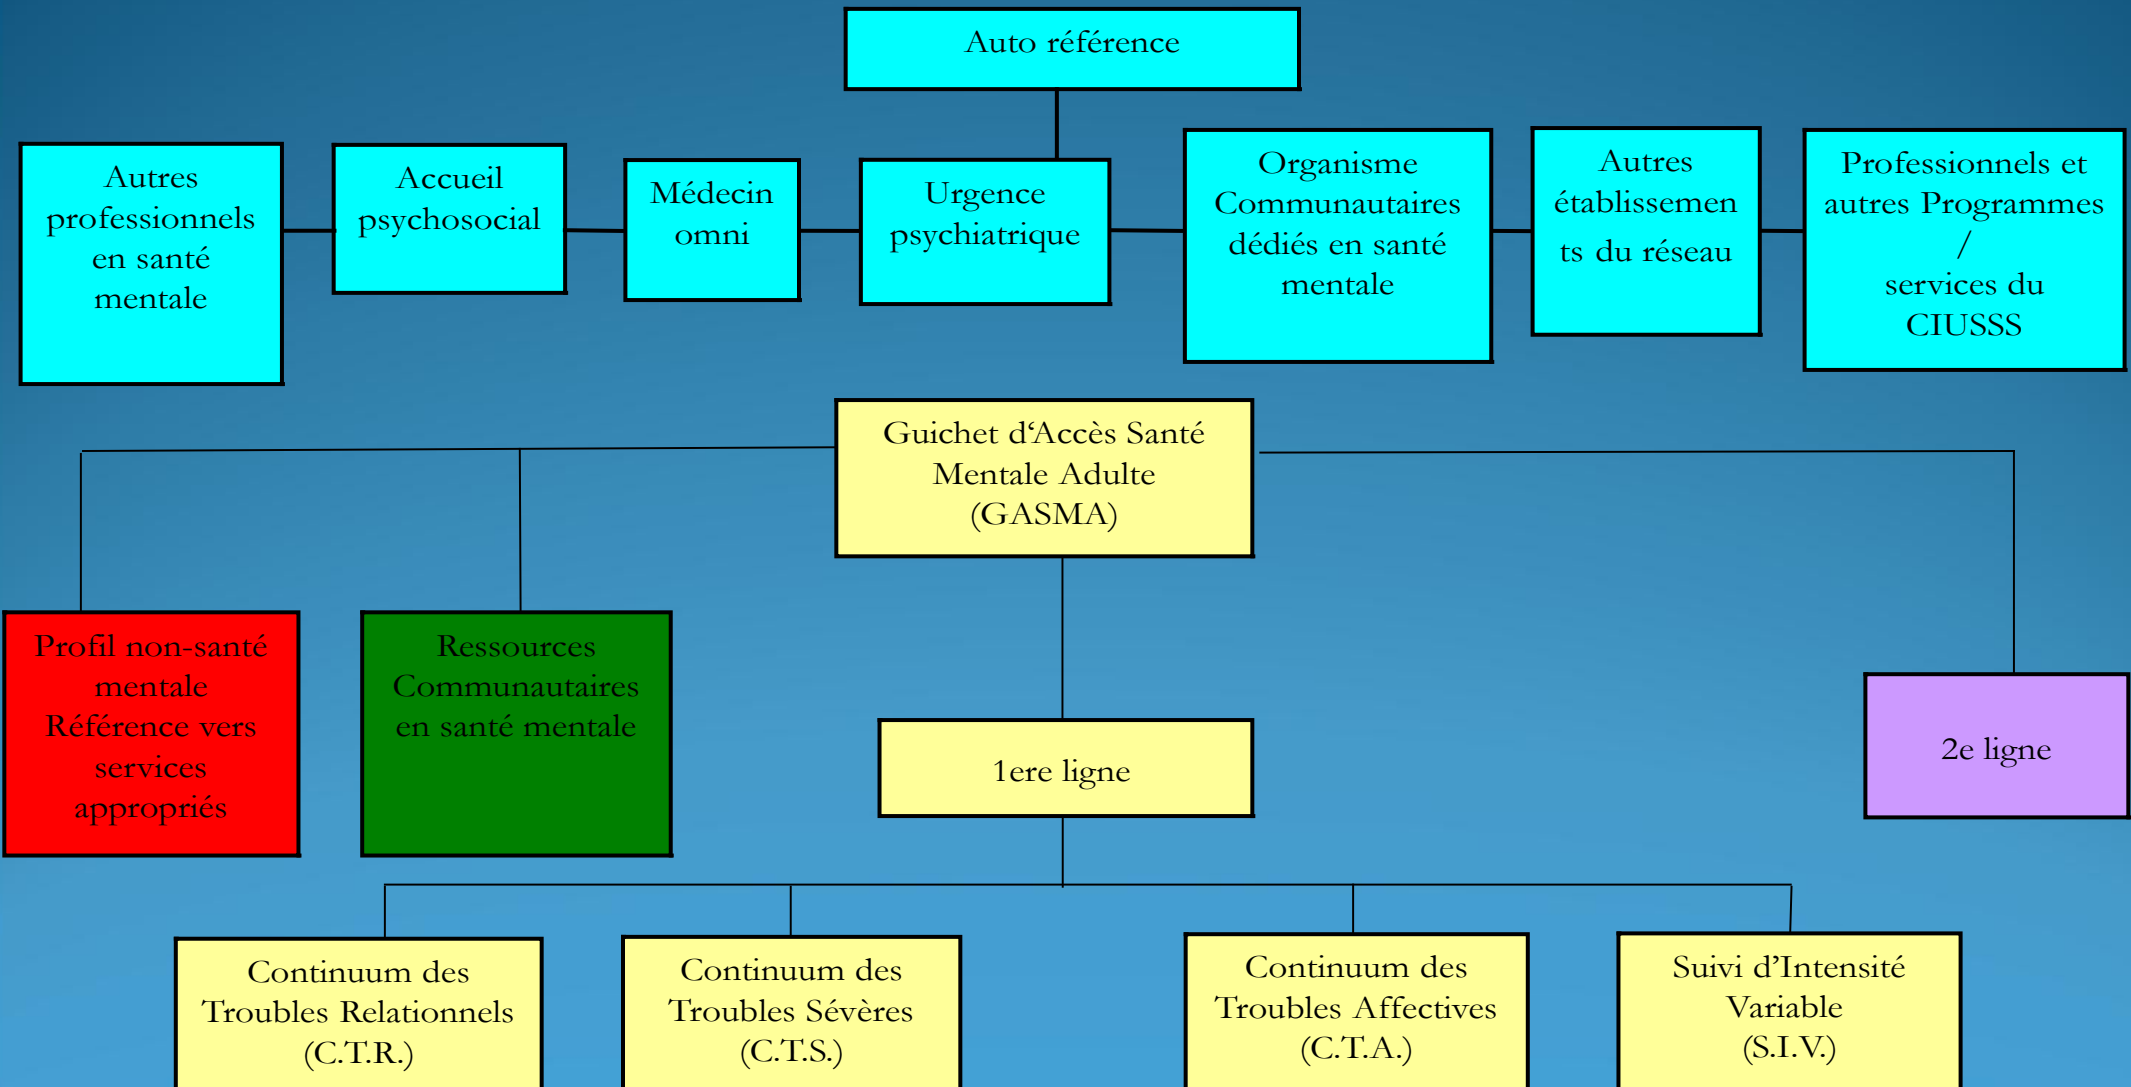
Auto référence

Autres professionnels en santé mentale

Accueil psychosocial

Médecin omni

Urgence psychiatrique

Organisme Communautaires dédiés en santé mentale

Autres établissements du réseau

Professionnels et autres Programmes / services du CIUSSS

Guichet d'Accès Santé Mentale Adulte (GASMA)

Profil non-santé mentale Référence vers services appropriés

Ressources Communautaires en santé mentale

1ere ligne

2e ligne

Continuum des Troubles Relationnels (C.T.R.)

Continuum des Troubles Sévères (C.T.S.)

Continuum des Troubles Affectives (C.T.A.)

Suivi d'Intensité Variable (S.I.V.)